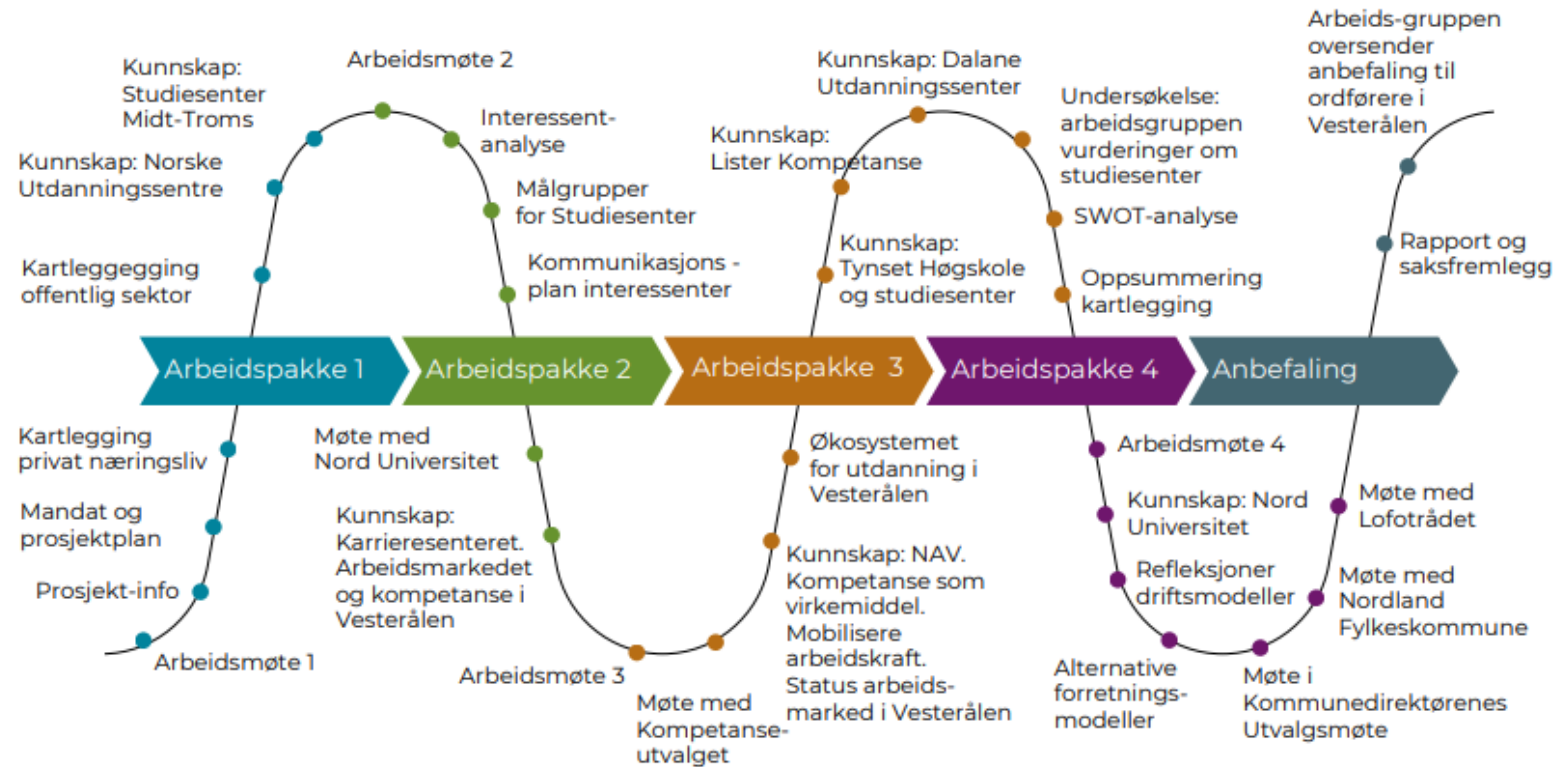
Kunnskap: Studiesenter Midt-Troms

Arbeidsmøte 2

Interessent-analyse

Kunnskap: Norske Utdanningssentre

Målgrupper for Studiesenter

Kartleggegging offentlig sektor

Kommunikasjons - plan interessenter

Kunnskap: Dalane Utdanningssenter

Kunnskap: Lister Kompetanse

Kunnskap: Tynset Høgskole og studiesenter

Undersøkelse: arbeidsgruppen vurderinger om studiesenter

SWOT-analyse

Oppsummering kartlegging

Arbeids-gruppen oversender anbefaling til ordførere i Vesterålen

Rapport og saksfremlegg

Arbeidspakke 1

Arbeidspakke 2

Arbeidspakke 3

Arbeidspakke 4

Anbefaling

Kartlegging privat næringsliv

Mandat og prosjektplan

Prosjekt-info

Arbeidsmøte 1

Møte med Nord Universitet

Kunnskap: Karrieresenteret. Arbeidsmarkedet og kompetanse i Vesterålen

Arbeidsmøte 3

Møte med Kompetanse-utvalget

Økosystemet for utdanning i Vesterålen

Kunnskap: NAV. Kompetanse som virkemiddel. Mobilisere arbeidskraft. Status arbeids-marked i Vesterålen

Arbeidsmøte 4

Kunnskap: Nord Universitet

Refleksjoner driftsmodeller

Alternative forretnings-modeller

Møte med Lofotrådet

Møte med Nordland Fylkeskommune

Møte i Kommunedirektørenes Utvalgsmøte